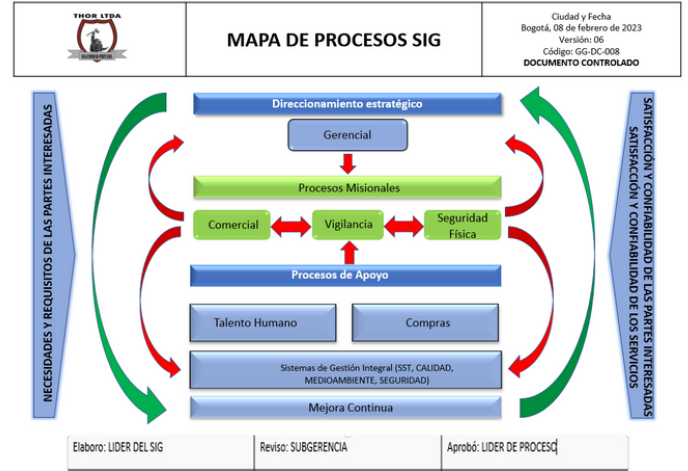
THOR LTDA

MAPA DE PROCESOS SIG

Ciudad y Fecha
Bogotá, 08 de febrero de 2023
Versión: 06
Código: GG-DC-008
DOCUMENTO CONTROLADO

NECESIDADES Y REQUISITOS DE LAS PARTES INTERESADAS

Direccionamiento estratégico

Gerencial

Procesos Misionales

Comercial

Vigilancia

Seguridad Física

Procesos de Apoyo

Talento Humano

Compras

Sistemas de Gestión Integral (SST, CALIDAD, MEDIOAMBIENTE, SEGURIDAD)

Mejora Continua

SATISFACCIÓN Y CONFIABILIDAD DE LAS PARTES INTERESADAS
SATISFACCIÓN Y CONFIABILIDAD DE LOS SERVICIOS

| Elaboro: LIDER DEL SIG | Reviso: SUBGERENCIA | Aprobó: LIDER DE PROCESO |